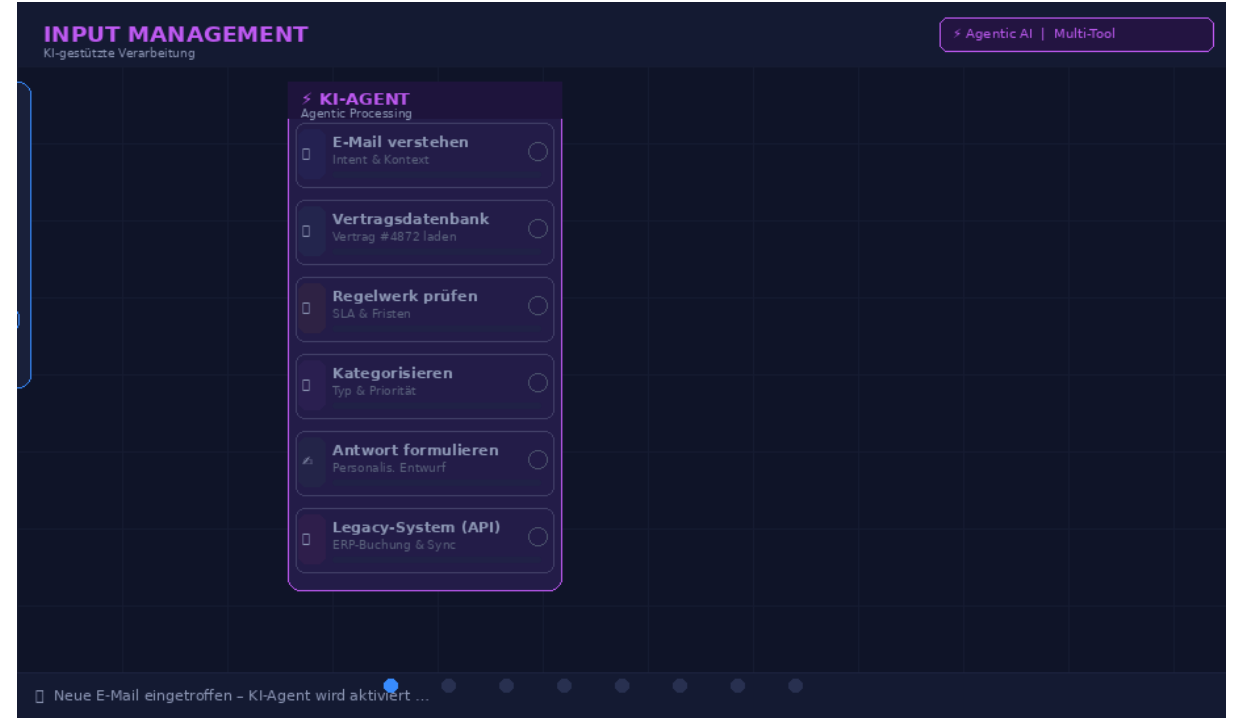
INPUT MANAGEMENT
KI-gestützte Verarbeitung

⚡ Agentic AI | Multi-Tool

⚡ KI-AGENT
Agentic Processing

E-Mail verstehen
Intent & Kontext

Vertragsdatenbank
Vertrag #4872 laden

Regelwerk prüfen
SLA & Fristen

Kategorisieren
Typ & Priorität

Antwort formulieren
Personalis. Entwurf

Legacy-System (API)
ERP-Buchung & Sync

Neue E-Mail eingetroffen – KI-Agent wird aktiviert ...